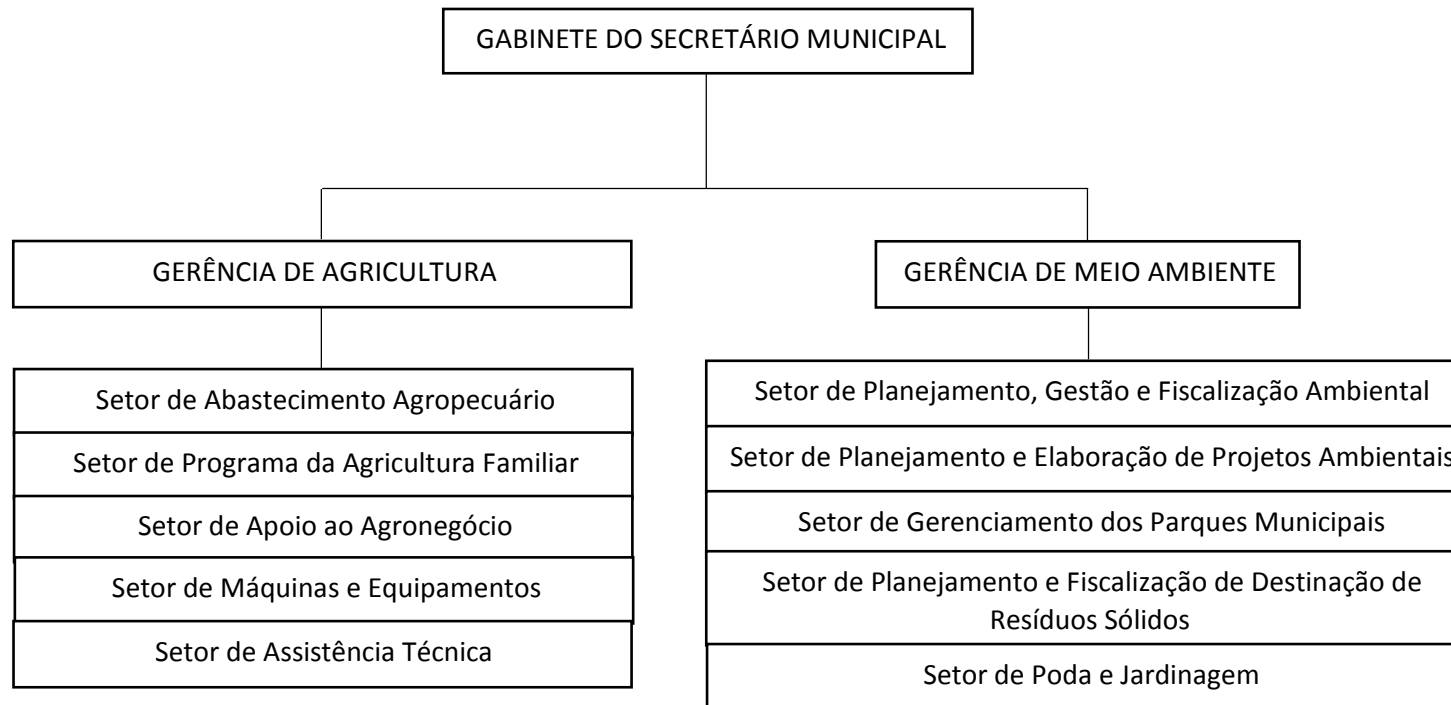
GABINETE DO SECRETÁRIO MUNICIPAL

GERÊNCIA DE AGRICULTURA

Setor de Abastecimento Agropecuário

Setor de Programa da Agricultura Familiar

Setor de Apoio ao Agronegócio

Setor de Máquinas e Equipamentos

Setor de Assistência Técnica

GERÊNCIA DE MEIO AMBIENTE

Setor de Planejamento, Gestão e Fiscalização Ambiental

Setor de Planejamento e Elaboração de Projetos Ambientais

Setor de Gerenciamento dos Parques Municipais

Setor de Planejamento e Fiscalização de Destinação de Resíduos Sólidos

Setor de Poda e Jardinagem